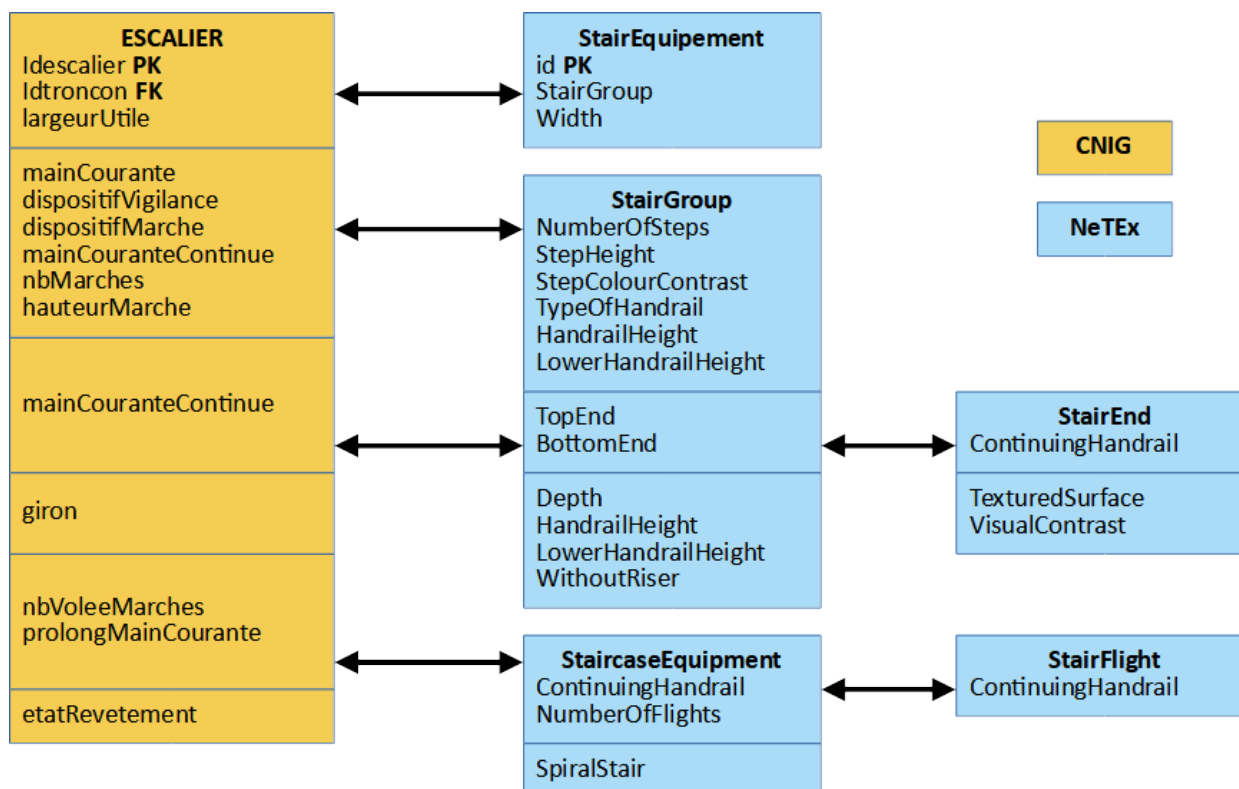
**ESCALIER**
Idescalier **PK**
Idtroncon **FK**
largeurUtile

mainCourante
dispositifVigilance
dispositifMarche
mainCouranteContinue
nbMarches
hauteurMarche

mainCouranteContinue

giron

nbVoleeMarches
prolongMainCourante

etatRevetement

**StairEquipement**
id **PK**
StairGroup
Width

**StairGroup**
NumberOfSteps
StepHeight
StepColourContrast
TypeOfHandrail
HandrailHeight
LowerHandrailHeight

TopEnd
BottomEnd

Depth
HandrailHeight
LowerHandrailHeight
WithoutRiser

**StaircaseEquipment**
ContinuingHandrail
NumberOfFlights

SpiralStair

**CNIG**

**NeTEx**

**StairEnd**
ContinuingHandrail

TexturedSurface
VisualContrast

**StairFlight**
ContinuingHandrail